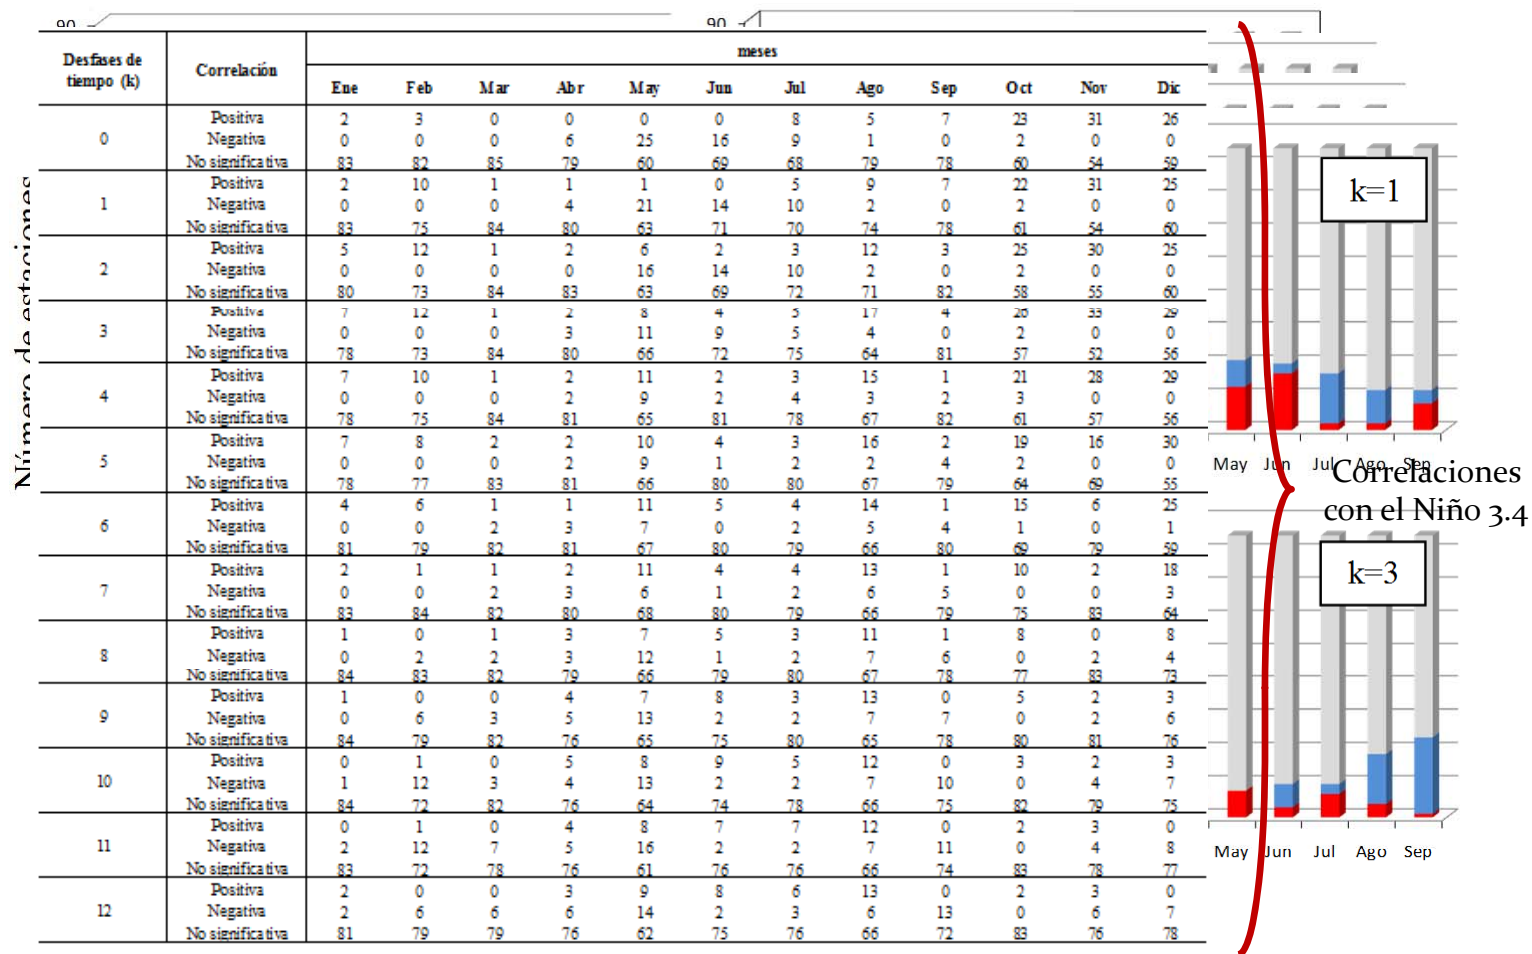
90
90

Número de estaciones

| Desfases de tiempo (k) | Correlación | Ene | Feb | Mar | Abr | May | Jun | Jul | Ago | Sep | Oct | Nov | Dic |
|---|---|---|---|---|---|---|---|---|---|---|---|---|---|
| | | meses | | | | | | | | | | | |
| 0 | Positiva | 2 | 3 | 0 | 0 | 0 | 0 | 8 | 5 | 7 | 23 | 31 | 26 |
| | Negativa | 0 | 0 | 0 | 6 | 25 | 16 | 9 | 1 | 0 | 2 | 0 | 0 |
| | No significativa | 83 | 82 | 85 | 79 | 60 | 69 | 68 | 79 | 78 | 60 | 54 | 59 |
| 1 | Positiva | 2 | 10 | 1 | 1 | 1 | 0 | 5 | 9 | 7 | 22 | 31 | 25 |
| | Negativa | 0 | 0 | 0 | 4 | 21 | 14 | 10 | 2 | 0 | 2 | 0 | 0 |
| | No significativa | 83 | 75 | 84 | 80 | 63 | 71 | 70 | 74 | 78 | 61 | 54 | 60 |
| 2 | Positiva | 5 | 12 | 1 | 2 | 6 | 2 | 3 | 12 | 3 | 25 | 30 | 25 |
| | Negativa | 0 | 0 | 0 | 0 | 16 | 14 | 10 | 2 | 0 | 2 | 0 | 0 |
| | No significativa | 80 | 73 | 84 | 83 | 63 | 69 | 72 | 71 | 82 | 58 | 55 | 60 |
| 3 | Positiva | 7 | 12 | 1 | 2 | 8 | 4 | 5 | 17 | 4 | 26 | 33 | 29 |
| | Negativa | 0 | 0 | 0 | 3 | 11 | 9 | 5 | 4 | 0 | 2 | 0 | 0 |
| | No significativa | 78 | 73 | 84 | 80 | 66 | 72 | 75 | 64 | 81 | 57 | 52 | 56 |
| 4 | Positiva | 7 | 10 | 1 | 2 | 11 | 2 | 3 | 15 | 1 | 21 | 28 | 29 |
| | Negativa | 0 | 0 | 0 | 2 | 9 | 2 | 4 | 3 | 2 | 3 | 0 | 0 |
| | No significativa | 78 | 75 | 84 | 81 | 65 | 81 | 78 | 67 | 82 | 61 | 57 | 56 |
| 5 | Positiva | 7 | 8 | 2 | 2 | 10 | 4 | 3 | 16 | 2 | 19 | 16 | 30 |
| | Negativa | 0 | 0 | 0 | 2 | 9 | 1 | 2 | 2 | 4 | 2 | 0 | 0 |
| | No significativa | 78 | 77 | 83 | 81 | 66 | 80 | 80 | 67 | 79 | 64 | 69 | 55 |
| 6 | Positiva | 4 | 6 | 1 | 1 | 11 | 5 | 4 | 14 | 1 | 15 | 6 | 25 |
| | Negativa | 0 | 0 | 2 | 3 | 7 | 0 | 2 | 5 | 4 | 1 | 0 | 1 |
| | No significativa | 81 | 79 | 82 | 81 | 67 | 80 | 79 | 66 | 80 | 69 | 79 | 59 |
| 7 | Positiva | 2 | 1 | 1 | 2 | 11 | 4 | 4 | 13 | 1 | 10 | 2 | 18 |
| | Negativa | 0 | 0 | 2 | 3 | 6 | 1 | 2 | 6 | 5 | 0 | 0 | 3 |
| | No significativa | 83 | 84 | 82 | 80 | 68 | 80 | 79 | 66 | 79 | 75 | 83 | 64 |
| 8 | Positiva | 1 | 0 | 1 | 3 | 7 | 5 | 3 | 11 | 1 | 8 | 0 | 8 |
| | Negativa | 0 | 2 | 2 | 3 | 12 | 1 | 2 | 7 | 6 | 0 | 2 | 4 |
| | No significativa | 84 | 83 | 82 | 79 | 66 | 79 | 80 | 67 | 78 | 77 | 83 | 73 |
| 9 | Positiva | 1 | 0 | 0 | 4 | 7 | 8 | 3 | 13 | 0 | 5 | 2 | 3 |
| | Negativa | 0 | 6 | 3 | 5 | 13 | 2 | 2 | 7 | 7 | 0 | 2 | 6 |
| | No significativa | 84 | 79 | 82 | 76 | 65 | 75 | 80 | 65 | 78 | 80 | 81 | 76 |
| 10 | Positiva | 0 | 1 | 0 | 5 | 8 | 9 | 5 | 12 | 0 | 3 | 2 | 3 |
| | Negativa | 1 | 12 | 3 | 4 | 13 | 2 | 2 | 7 | 10 | 0 | 4 | 7 |
| | No significativa | 84 | 72 | 82 | 76 | 64 | 74 | 78 | 66 | 75 | 82 | 79 | 75 |
| 11 | Positiva | 0 | 1 | 0 | 4 | 8 | 7 | 7 | 12 | 0 | 2 | 3 | 0 |
| | Negativa | 2 | 12 | 7 | 5 | 16 | 2 | 2 | 7 | 11 | 0 | 4 | 8 |
| | No significativa | 83 | 72 | 78 | 76 | 61 | 76 | 76 | 66 | 74 | 83 | 78 | 77 |
| 12 | Positiva | 2 | 0 | 0 | 3 | 9 | 8 | 6 | 13 | 0 | 2 | 3 | 0 |
| | Negativa | 2 | 6 | 6 | 6 | 14 | 2 | 3 | 6 | 13 | 0 | 6 | 7 |
| | No significativa | 81 | 79 | 79 | 76 | 62 | 75 | 76 | 66 | 72 | 83 | 76 | 78 |

k=1
May Jun Jul Ago Sep

Correlaciones con el Niño 3.4

k=3
May Jun Jul Ago Sep